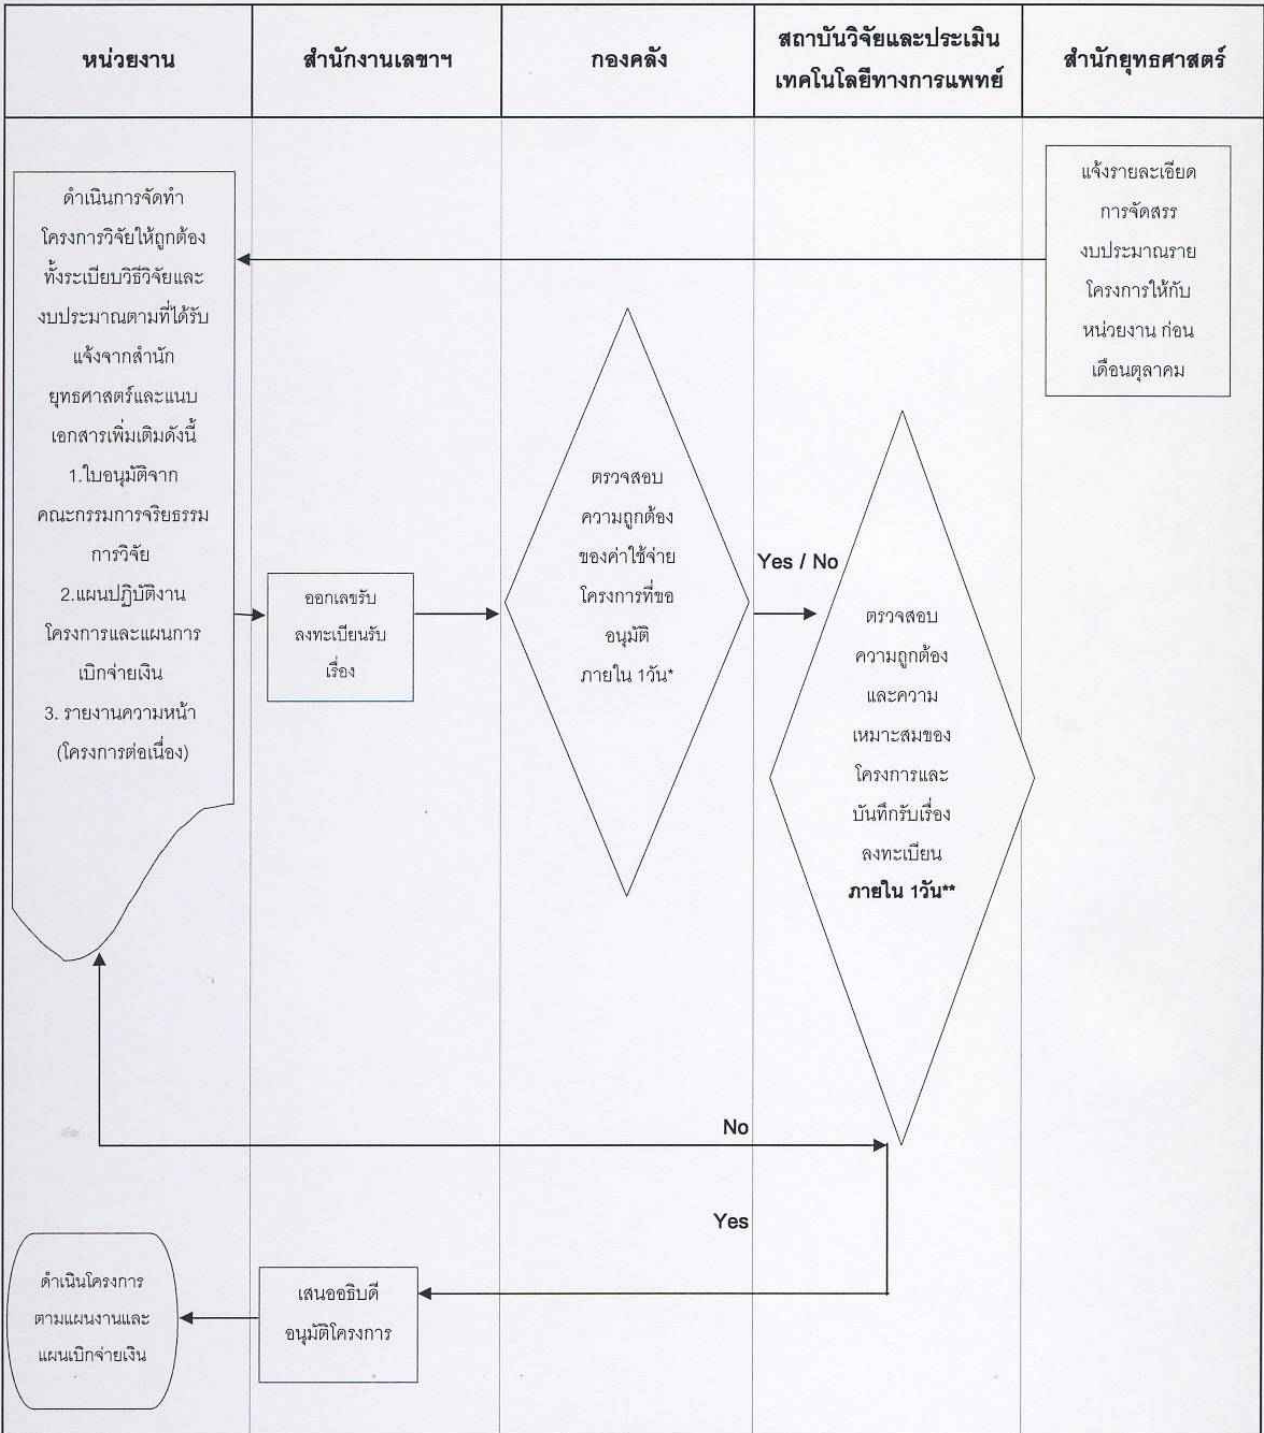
| หน่วยงาน | สำนักงานเลขาฯ | กองคลัง | สถาบันวิจัยและประเมินเทคโนโลยีทางการแพทย์ | สำนักยุทธศาสตร์ |
|---|---|---|---|---|

แจ้งรายละเอียดการจัดสรรงบประมาณรายโครงการให้กับหน่วยงาน ก่อนเดือนตุลาคม

ดำเนินการจัดทำโครงการวิจัยให้ถูกต้องทั้งระเบียบวิธีวิจัยและงบประมาณตามที่ได้รับแจ้งจากสำนักยุทธศาสตร์และแนบเอกสารเพิ่มเติมดังนี้
1.ใบอนุมัติจากคณะกรรมการจริยธรรมการวิจัย
2.แผนปฏิบัติงานโครงการและแผนการเบิกจ่ายเงิน
3. รายงานความหน้า (โครงการต่อเนื่อง)

ออกเลขรับ ลงทะเบียนรับเรื่อง

ตรวจสอบความถูกต้องของค่าใช้จ่ายโครงการที่ขออนุมัติ ภายใน 1วัน*

Yes / No

ตรวจสอบความถูกต้องและความเหมาะสมของโครงการและบันทึกรับเรื่องลงทะเบียน ภายใน 1วัน**

No

Yes

ดำเนินโครงการตามแผนงานและแผนเบิกจ่ายเงิน

เสนออธิบดีอนุมัติโครงการ